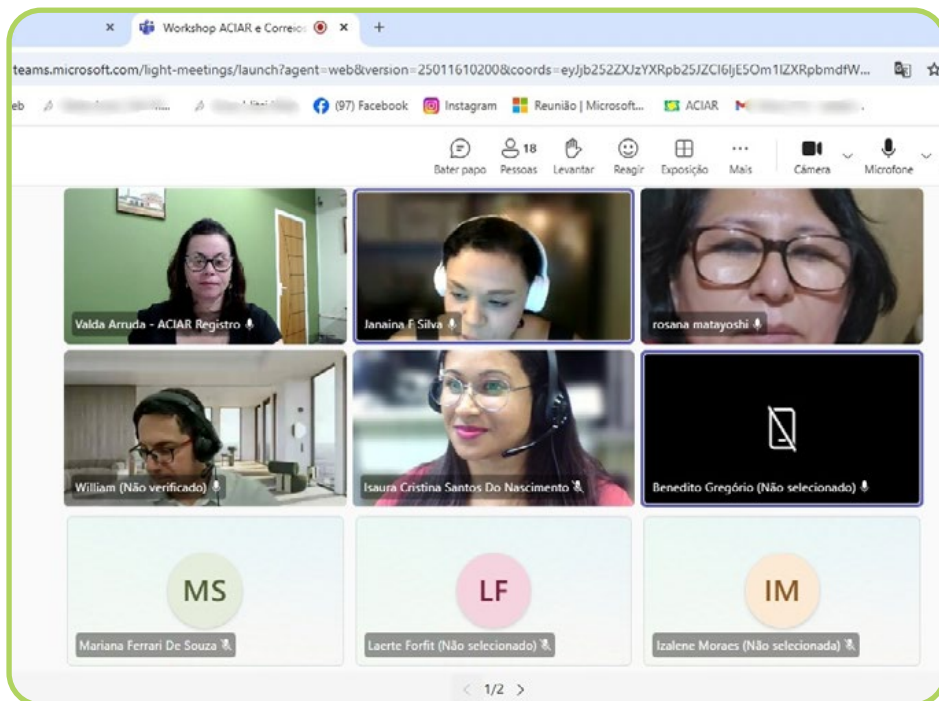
Workshop ACIAR e Correio

teams.microsoft.com/light-meetings/launch?agent=web&version=25011610200&coords=eyJjb252ZXJzYXRpb25JZCI6IjE5Om1lZXRpbmdfW...

eb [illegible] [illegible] (97) Facebook Instagram Reunião | Microsoft... ACIAR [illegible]

Bater papo
18 Pessoas
Levantar
Reagir
Exposição
Mais
Câmera
Microfone

Valda Arruda - ACIAR Registro
Janaina F Silva
rosana matayoshi
William (Não verificado)
Isaura Cristina Santos Do Nascimento
Benedito Gregório (Não selecionado)

MS
Mariana Ferrari De Souza
LF
Laerte Forfit (Não selecionado)
IM
Izalene Moraes (Não selecionada)

1/2